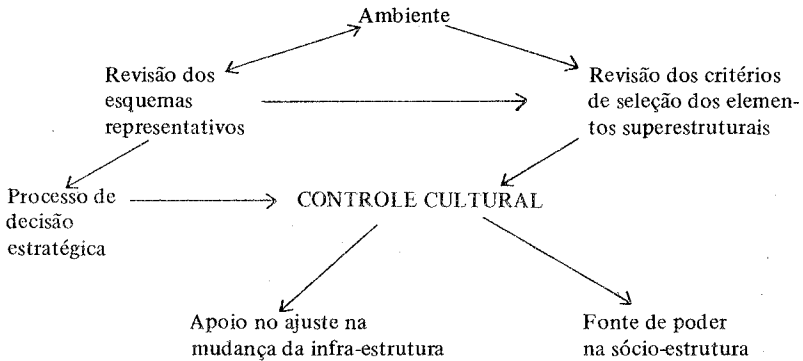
Ambiente

Revisão dos esquemas representativos

Revisão dos critérios de seleção dos elementos superestruturais

Processo de decisão estratégica

CONTROLE CULTURAL

Apoio no ajuste na mudança da infra-estrutura

Fonte de poder na sócio-estrutura